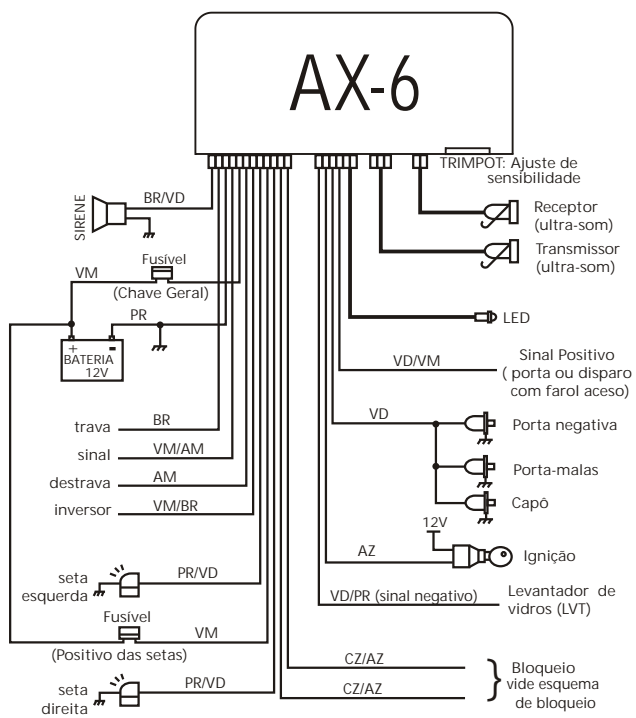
AX-6

TRIMPOT: Ajuste de sensibilidade

SIRENE

BR/VD

Receptor (ultra-som)

Transmissor (ultra-som)

Fusível

VM

(Chave Geral)

PR

+ -
BATERIA 12V

LED

VD/VM

Sinal Positivo ( porta ou disparo com farol aceso)

trava

BR

VD

Porta negativa

sinal

VM/AM

destrava

AM

Porta-malas

inversor

VM/BR

Capô

12V

AZ

Ignição

seta esquerda

PR/VD

VD/PR (sinal negativo)

Levantador de vidros (LVT)

Fusível

VM

(Positivo das setas)

CZ/AZ

Bloqueio vide esquema de bloqueio

seta direita

PR/VD

CZ/AZ